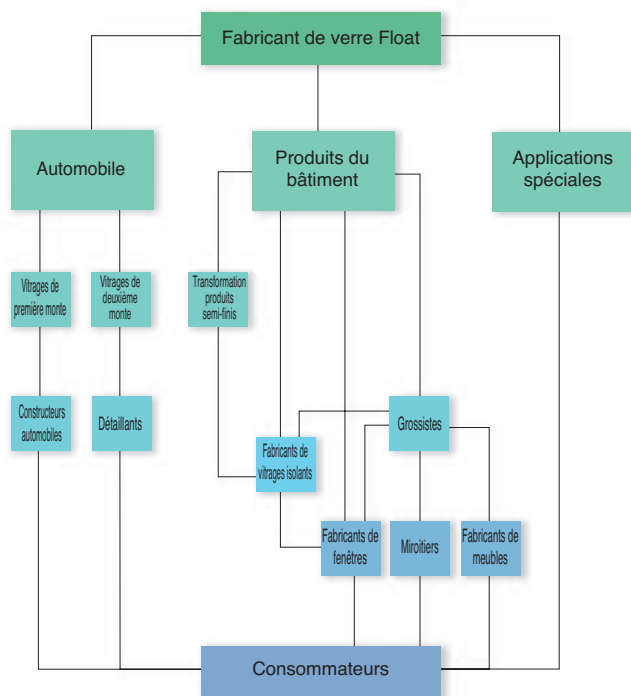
Fabricant de verre Float

Automobile

Produits du bâtiment

Applications spéciales

Vitrages de première monte

Vitrages de deuxième monte

Transformation produits semi-finis

Constructeurs automobiles

Détaillants

Grossistes

Fabricants de vitrages isolants

Fabricants de fenêtres

Miroitiers

Fabricants de meubles

Consommateurs